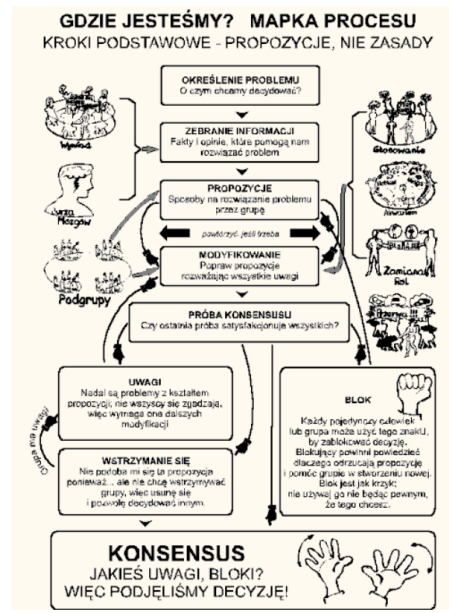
GDZIE JESTEŚMY? MAPKA PROCESU

KROKI PODSTAWOWE - PROPOZYCJE, NIE ZASADY

OKREŚLENIE PROBLEMU
O czym chcemy decydować?

ZEBRANIE INFORMACJI
Fakty i opinie, które pomogą nam rozwiązać problem

PROPOZYCJE
Sposoby na rozwiązanie problemu przez grupę

powtórzyć, jeśli trzeba

MODYFIKOWANIE
Popraw propozycje rozważając wszystkie uwagi

PRÓBA KONSENSUSU
Czy ostatnia próba satysfakcjonuje wszystkich?

Wgadać

Burza Mózgów

Podgrupy

Głosowanie

Rundka

Zamiana Ról

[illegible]

UWAGI
Nadal są problemy z kształtem propozycji; nie wszyscy się zgadzają, więc wymaga ona dalszych modyfikacji

Chęć na uwagi

WSTRZYMANIE SIĘ
Nie podoba mi się ta propozycja ponieważ... ale nie chcę wstrzymywać grupy, więc usunę się i pozwolę decydować innym.

BLOK
Każdy pojedynczy człowiek lub grupa może użyć tego znaku, by zablokować decyzję. Blokujący powinni powiedzieć dlaczego odrzucają propozycje i pomóc grupie w stworzeniu nowej. Blok jest jak krzyk: nie używaj go nie będąc pewnym, że tego chcesz.

KONSENSUS
JAKIEŚ UWAGI, BLOKI?
WIĘC PODJĘLIŚMY DECYZJĘ!